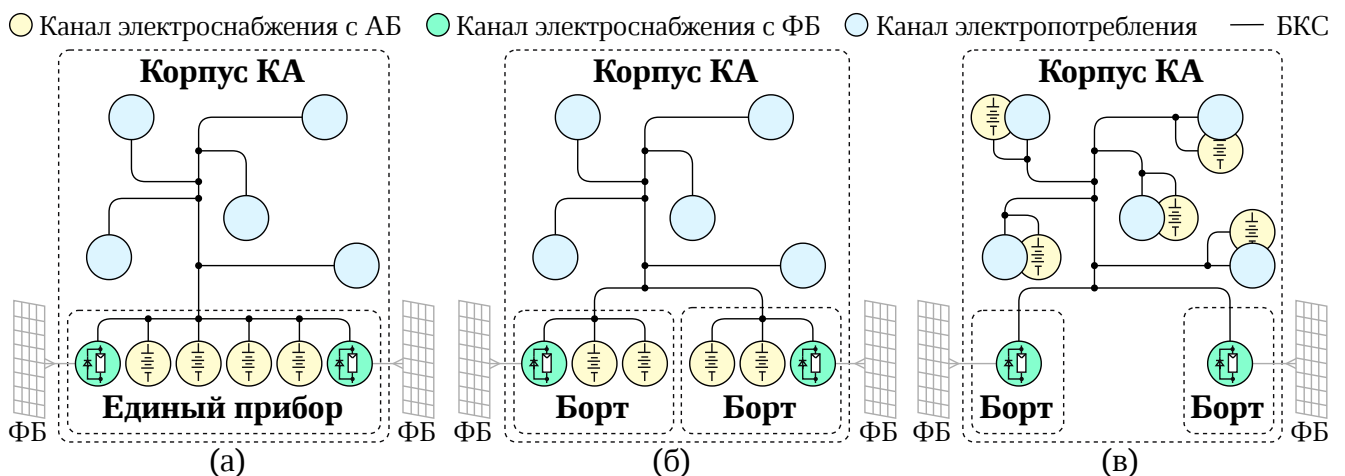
Канал электроснабжения с АБ   Канал электроснабжения с ФБ   Канал электропотребления   — БКС

Корпус КА

Единый прибор

ФБ   ФБ

(а)

Корпус КА

Борт   Борт

ФБ   ФБ

(б)

Корпус КА

Борт   Борт

ФБ   ФБ

(в)